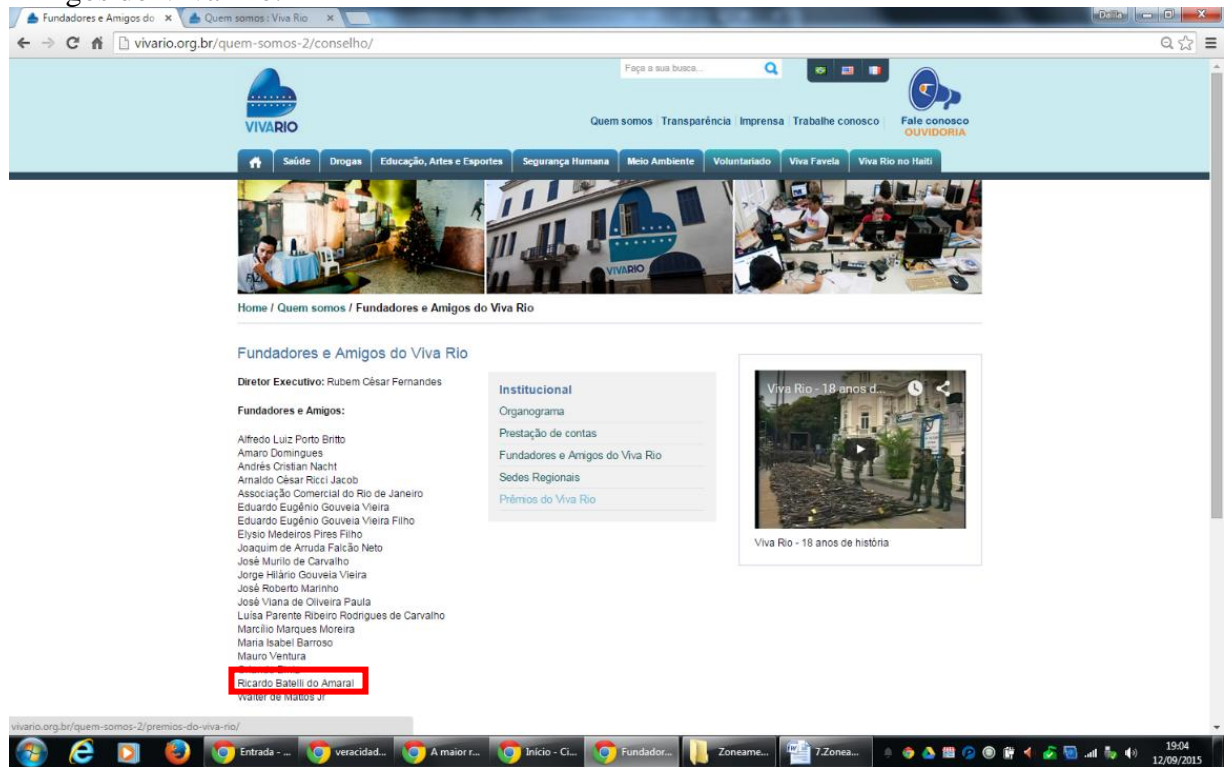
Fundadores e Amigos do × Quem somos : Viva Rio ×

Della

vivario.org.br/quem-somos-2/conselho/

Faça a sua busca...

VIVARIO

Quem somos | Transparência | Imprensa | Trabalhe conosco

Fale conosco
OUVIDORIA

Saúde | Drogas | Educação, Artes e Esportes | Segurança Humana | Meio Ambiente | Voluntariado | Viva Favela | Viva Rio no Haiti

VIVARIO

Home / Quem somos / Fundadores e Amigos do Viva Rio

Fundadores e Amigos do Viva Rio

Diretor Executivo: Rubem César Fernandes

Fundadores e Amigos:

Alfredo Luiz Porto Britto
Amaro Domingues
Andrés Cristian Nacht
Arnaldo César Ricci Jacob
Associação Comercial do Rio de Janeiro
Eduardo Eugênio Gouveia Vieira
Eduardo Eugênio Gouveia Vieira Filho
Elysio Medeiros Pires Filho
Joaquim de Arruda Falcão Neto
José Murilo de Carvalho
Jorge Hilário Gouveia Vieira
José Roberto Marinho
José Viana de Oliveira Paula
Luisa Parente Ribeiro Rodrigues de Carvalho
Marcílio Marques Moreira
Maria Isabel Barroso
Mauro Ventura
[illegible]
Ricardo Batelli do Amaral
Walter de Mattos Jr

Institucional
Organograma
Prestação de contas
Fundadores e Amigos do Viva Rio
Sedes Regionais
Prêmios do Viva Rio

Viva Rio - 18 anos d...

Viva Rio - 18 anos de história

vivario.org.br/quem-somos-2/premios-do-viva-rio/

Entrada - ... | veracidad... | A maior r... | Início - Ci... | Fundador... | Zoneame... | 7.Zonea...

19:04
12/09/2015